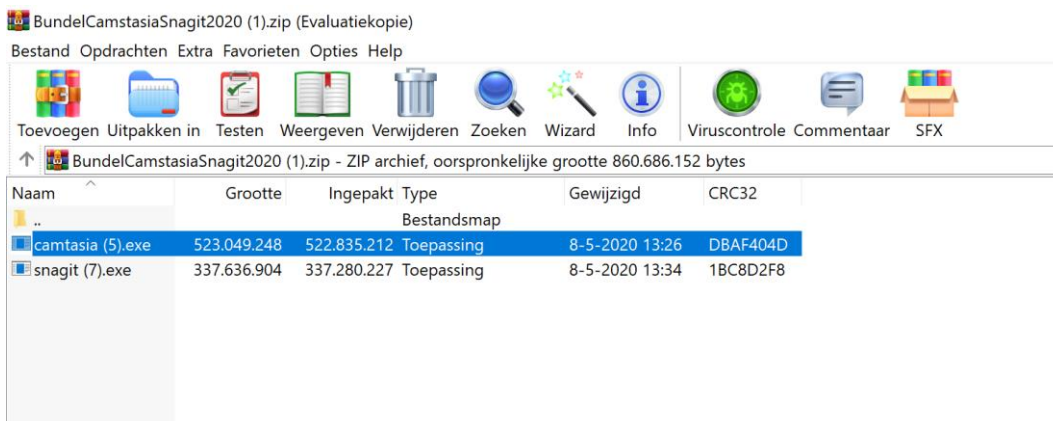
BundelCamstasiaSnagit2020 (1).zip (Evaluatiekopie)

Bestand Opdrachten Extra Favorieten Opties Help

Toevoegen Uitpakken in Testen Weergeven Verwijderen Zoeken Wizard Info Viruscontrole Commentaar SFX

BundelCamstasiaSnagit2020 (1).zip - ZIP archief, oorspronkelijke grootte 860.686.152 bytes

| Naam | Grootte | Ingepakt | Type | Gewijzigd | CRC32 |
|---|---|---|---|---|---|
| .. | | | Bestandsmap | | |
| camtasia (5).exe | 523.049.248 | 522.835.212 | Toepassing | 8-5-2020 13:26 | DBAF404D |
| snagit (7).exe | 337.636.904 | 337.280.227 | Toepassing | 8-5-2020 13:34 | 1BC8D2F8 |